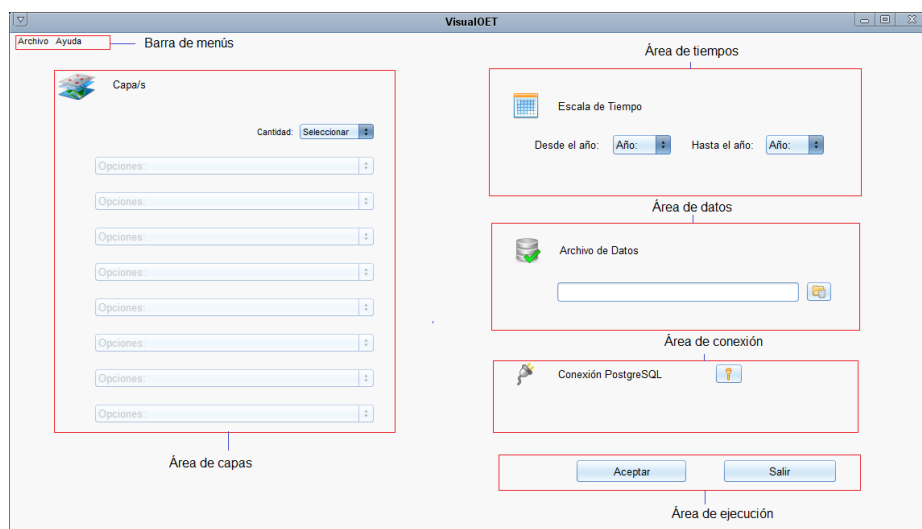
VisualOET

Archivo Ayuda

Barra de menús

Capa/s

Cantidad: Seleccionar

Opciones:

Opciones:

Opciones:

Opciones:

Opciones:

Opciones:

Opciones:

Opciones:

Área de capas

Área de tiempos

Escala de Tiempo

Desde el año: Año:

Hasta el año: Año:

Área de datos

Archivo de Datos

Área de conexión

Conexión PostgreSQL

Aceptar

Salir

Área de ejecución